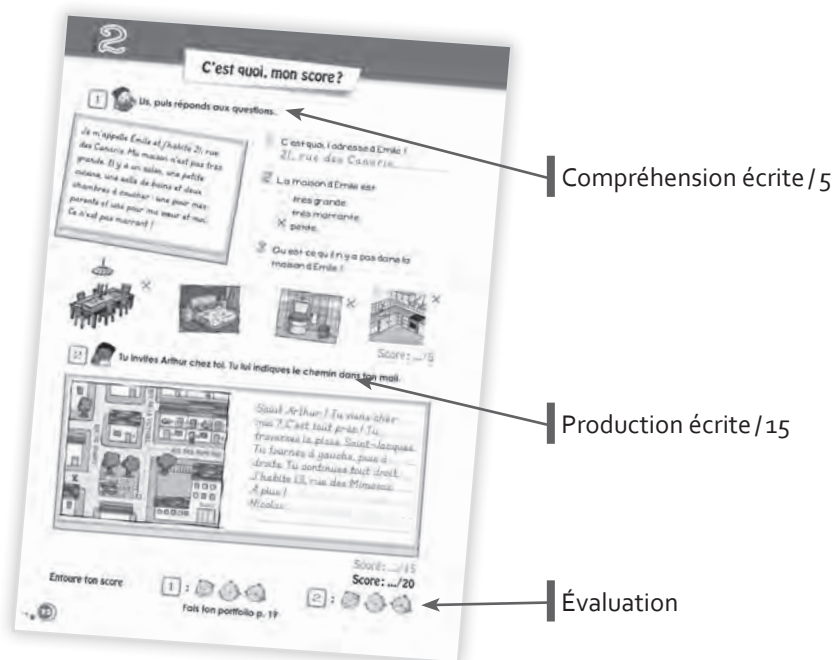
2

C'est quoi, mon score ?

1 Lis, puis réponds aux questions.

Je m'appelle Émile et j'habite 21, rue des Canaris. Ma maison n'est pas très grande. Il y a un salon, une petite cuisine, une salle de bains et deux chambres à coucher : une pour mes parents et une pour ma sœur et moi. Ce n'est pas marrant !

1 C'est quoi, l'adresse d'Émile ?
21, rue des Canaris

2 La maison d'Émile est :
très grande.
très marrante.
X petite.

3 Qu'est-ce qu'il n'y a pas dans la maison d'Émile ?

Score : .../5

2 Tu invites Arthur chez toi. Tu lui indiques le chemin dans ton mail.

Salut Arthur ! Tu viens chez moi ? C'est tout près ! Tu traverses la place Saint-Jacques. Tu tournes à gauche, puis à droite. Tu continues tout droit. J'habite 13, rue des Mimosas. À plus !
Nicolas

Score : .../15
Score : .../20

Entoure ton score
1 :
2 :
Fais ton portfolio p. 19

Compréhension écrite / 5

Production écrite / 15

Évaluation